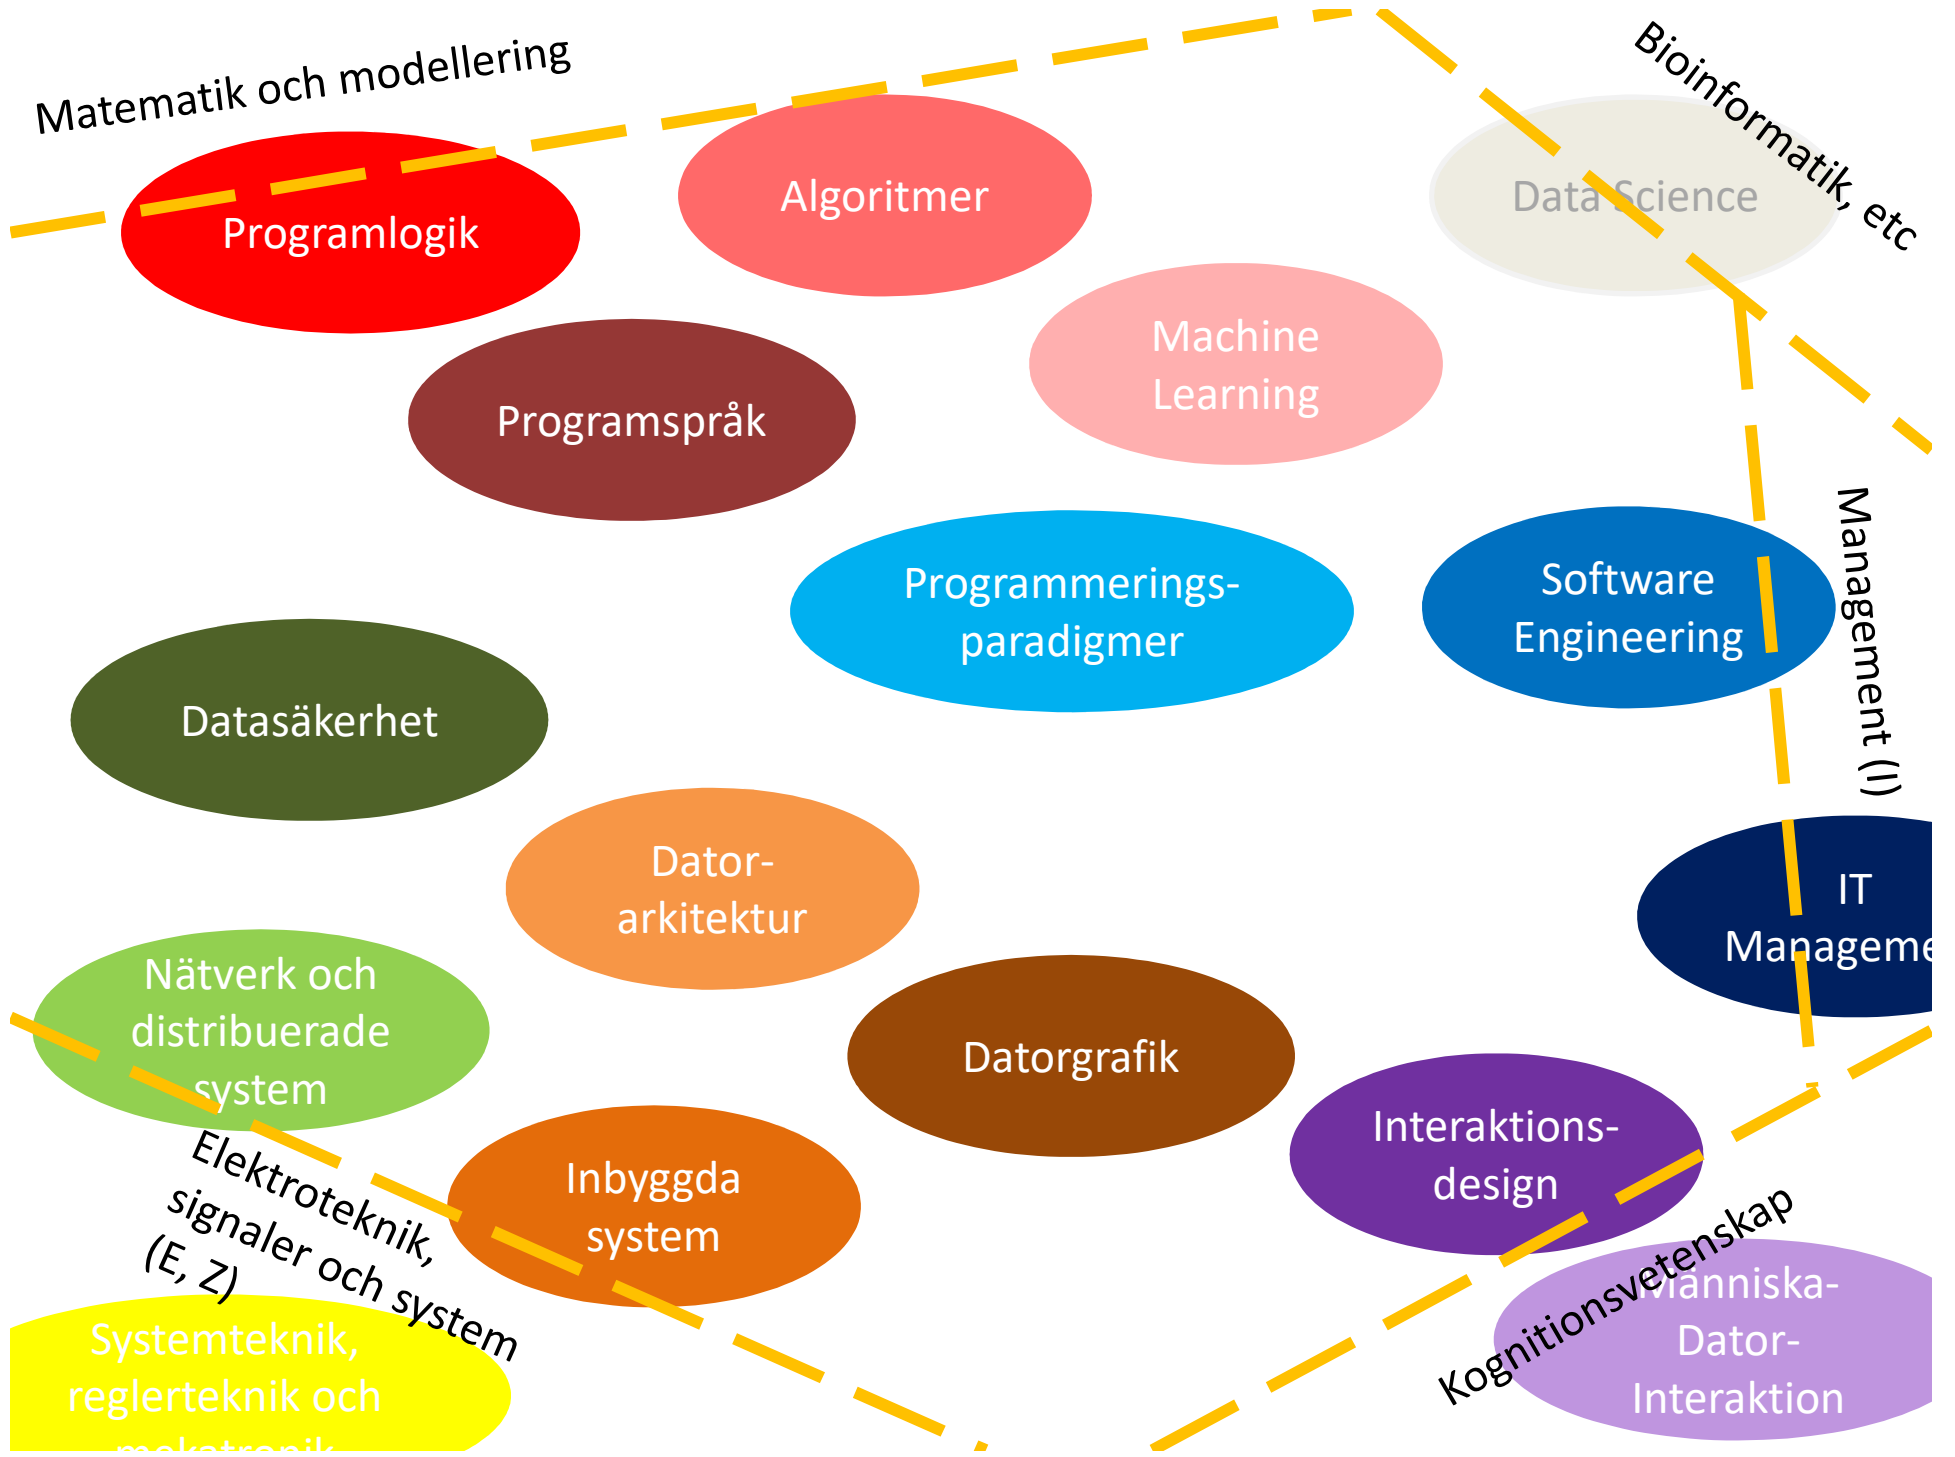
Matematik och modellering

Bioinformatik, etc

Programlogik

Algoritmer

Data Science

Machine Learning

Programspråk

Management (I)

Programmerings-paradigmer

Software Engineering

Datasäkerhet

Dator-arkitektur

IT Manageme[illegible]

Nätverk och distribuerade system

Datorgrafik

Interaktions-design

Inbyggda system

Elektroteknik, signaler och system (E, Z)

Kognitionsvetenskap

Människa-Dator-Interaktion

Systemteknik, reglerteknik och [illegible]